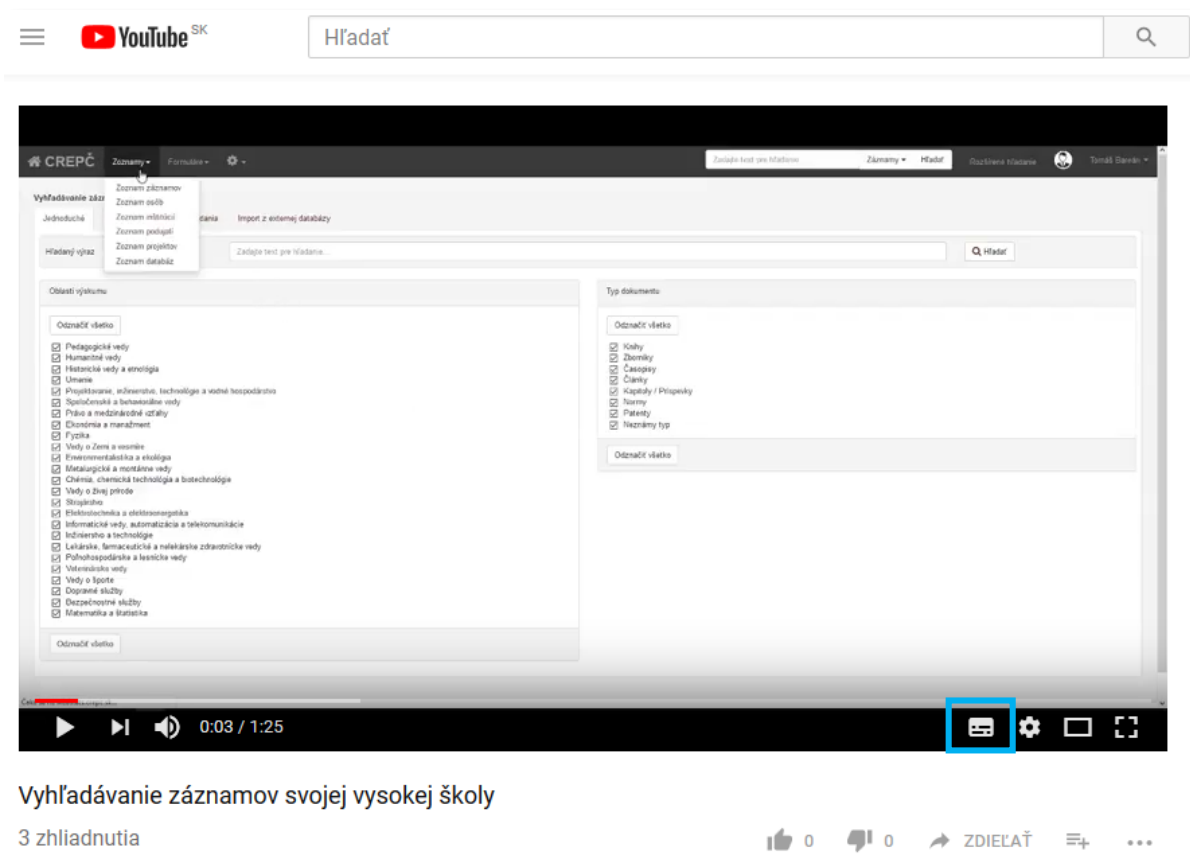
YouTube SK

Hľadať

CREPČ Zoznamy Formuláre

Zadajte text pre hľadanie Záznamy Hľadať Rozšírené hľadanie Tomáš Barvan

Zoznam záznamov
Zoznam osôb
Zoznam inštitúcií
Zoznam podujatí
Zoznam projektov
Zoznam databáz

Vyhľadávanie zázn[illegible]

Jednoduché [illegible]dania Import z externej databázy

Hľadaný výraz Zadajte text pre hľadanie... Hľadať

Oblasti výskumu

Odznačiť všetko

Pedagogické vedy
Humanitné vedy
Historické vedy a etnológia
Umenie
Projektovanie, inžinierstvo, technológie a vodné hospodárstvo
Spoločenské a behaviorálne vedy
Právo a medzinárodné vzťahy
Ekonómia a manažment
Fyzika
Vedy o Zemi a vesmíre
Environmentalistika a ekológia
Metalurgické a montánne vedy
Chémia, chemická technológia a biotechnológie
Vedy o živej prírode
Strojárstvo
Elektrotechnika a elektroenergetika
Informatické vedy, automatizácia a telekomunikácie
Inžinierstvo a technológie
Lekárske, farmaceutické a nelekárske zdravotnícke vedy
Poľnohospodárske a lesnícke vedy
Veterinárske vedy
Vedy o športe
Dopravné služby
Bezpečnostné služby
Matematika a štatistika

Odznačiť všetko

Typ dokumentu

Odznačiť všetko

Knihy
Zborníky
Časopisy
Články
Kapitoly / Príspevky
Normy
Patenty
Neznámy typ

Odznačiť všetko

0:03 / 1:25

Vyhľadávanie záznamov svojej vysokej školy

3 zhliadnutia

0 0 ZDIEĽAŤ